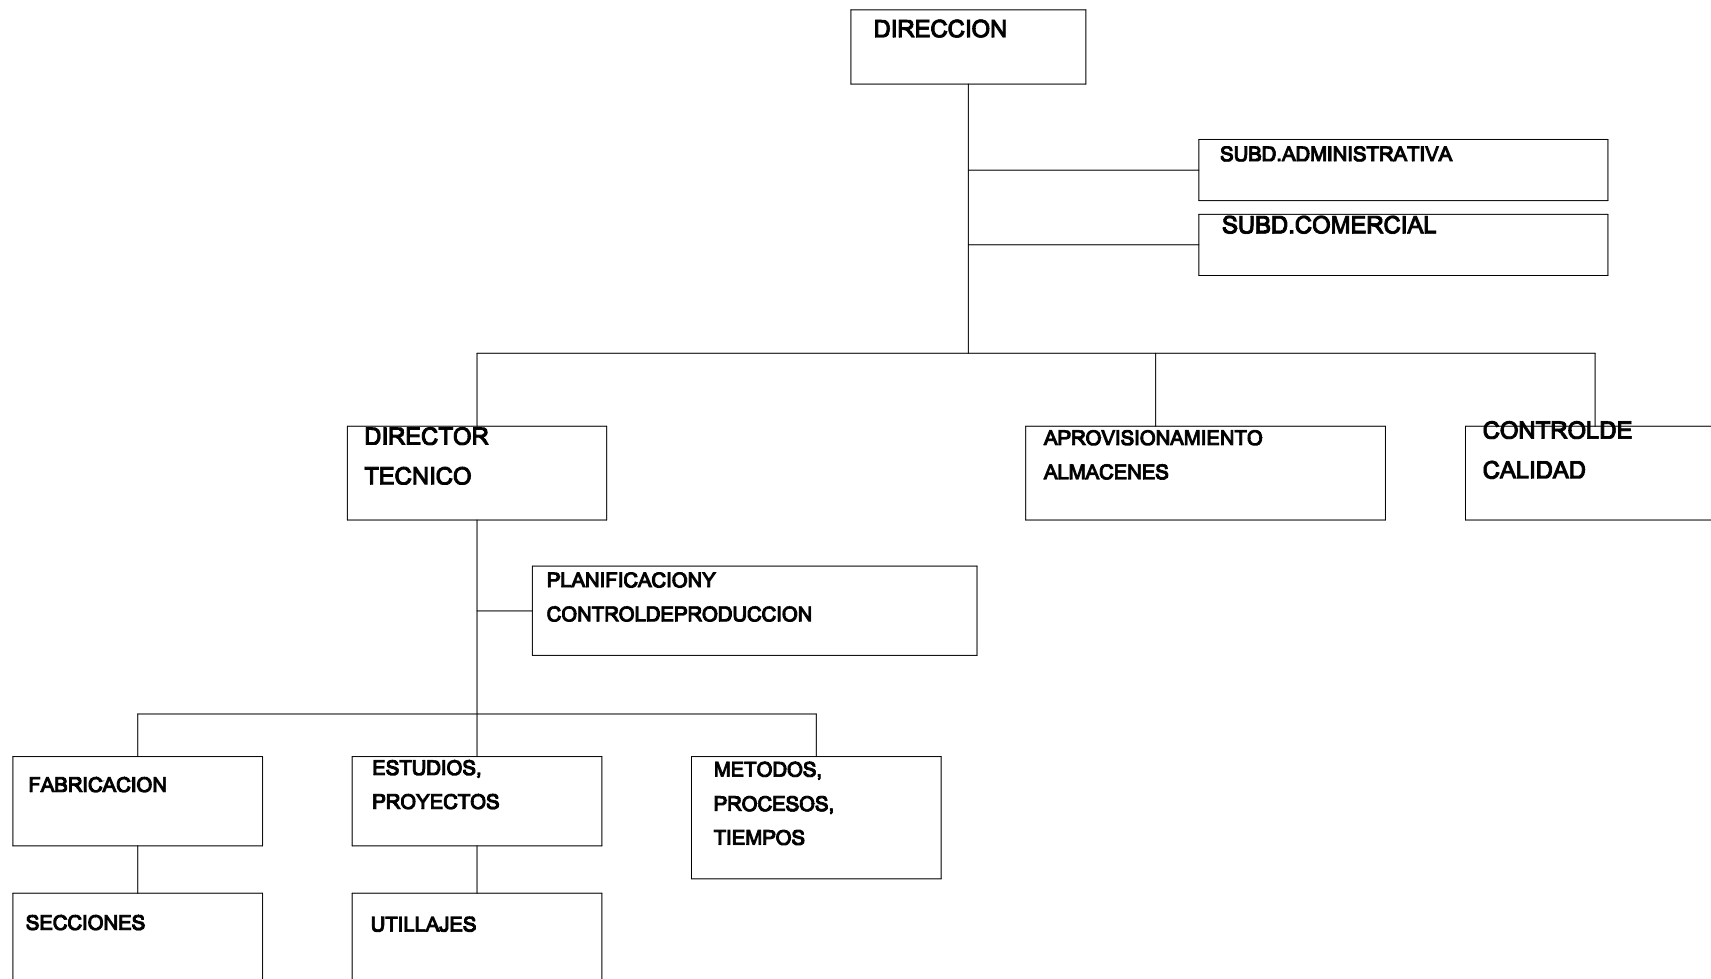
DIRECCION

SUBD.ADMINISTRATIVA

SUBD.COMERCIAL

DIRECTOR TECNICO

APROVISIONAMIENTO ALMACENES

CONTROLDE CALIDAD

PLANIFICACIONY CONTROLDEPRODUCCION

FABRICACION

ESTUDIOS, PROYECTOS

METODOS, PROCESOS, TIEMPOS

SECCIONES

UTILLAJES